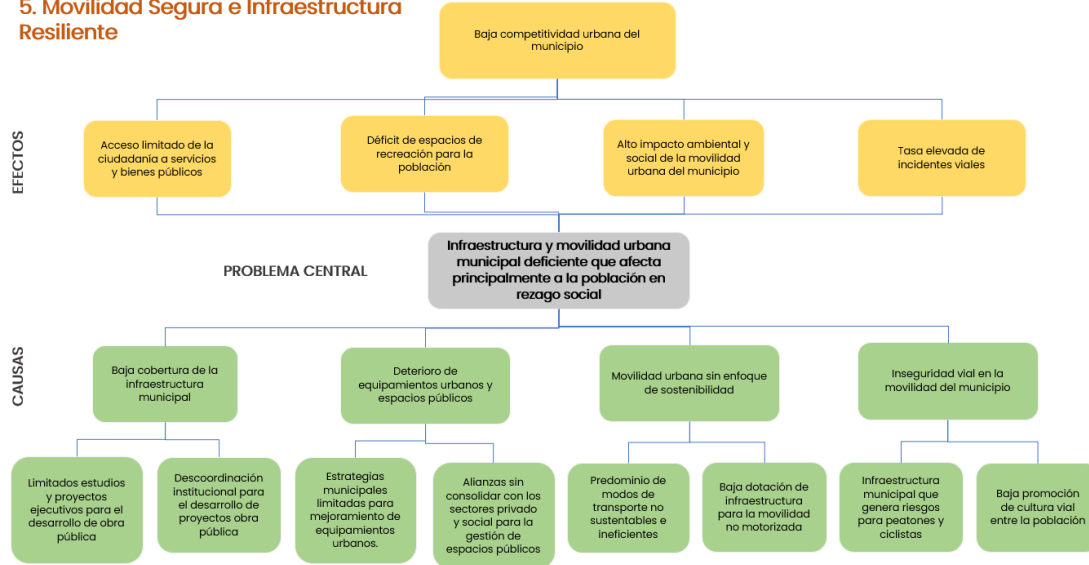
5. Movilidad Segura e Infraestructura Resiliente

Baja competitividad urbana del municipio

EFECTOS

Acceso limitado de la ciudadanía a servicios y bienes públicos

Déficit de espacios de recreación para la población

Alto impacto ambiental y social de la movilidad urbana del municipio

Tasa elevada de incidentes viales

PROBLEMA CENTRAL

Infraestructura y movilidad urbana municipal deficiente que afecta principalmente a la población en rezago social

CAUSAS

Baja cobertura de la infraestructura municipal

Deterioro de equipamientos urbanos y espacios públicos

Movilidad urbana sin enfoque de sostenibilidad

Inseguridad vial en la movilidad del municipio

Limitados estudios y proyectos ejecutivos para el desarrollo de obra pública

Descoordinación institucional para el desarrollo de proyectos obra pública

Estrategias municipales limitadas para mejoramiento de equipamientos urbanos.

Alianzas sin consolidar con los sectores privado y social para la gestión de espacios públicos

Predominio de modos de transporte no sustentables e ineficientes

Baja dotación de infraestructura para la movilidad no motorizada

Infraestructura municipal que genera riesgos para peatones y ciclistas

Baja promoción de cultura vial entre la población